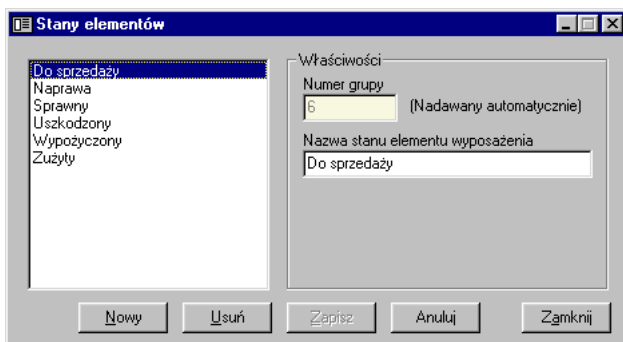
Stany elementów

Do sprzedaży
Naprawa
Sprawny
Uszkodzony
Wypożyczony
Zużyty

Właściwości
Numer grupy
6
(Nadawany automatycznie)
Nazwa stanu elementu wyposażenia
Do sprzedaży

Nowy
Usuń
Zapisz
Anuluj
Zamknij